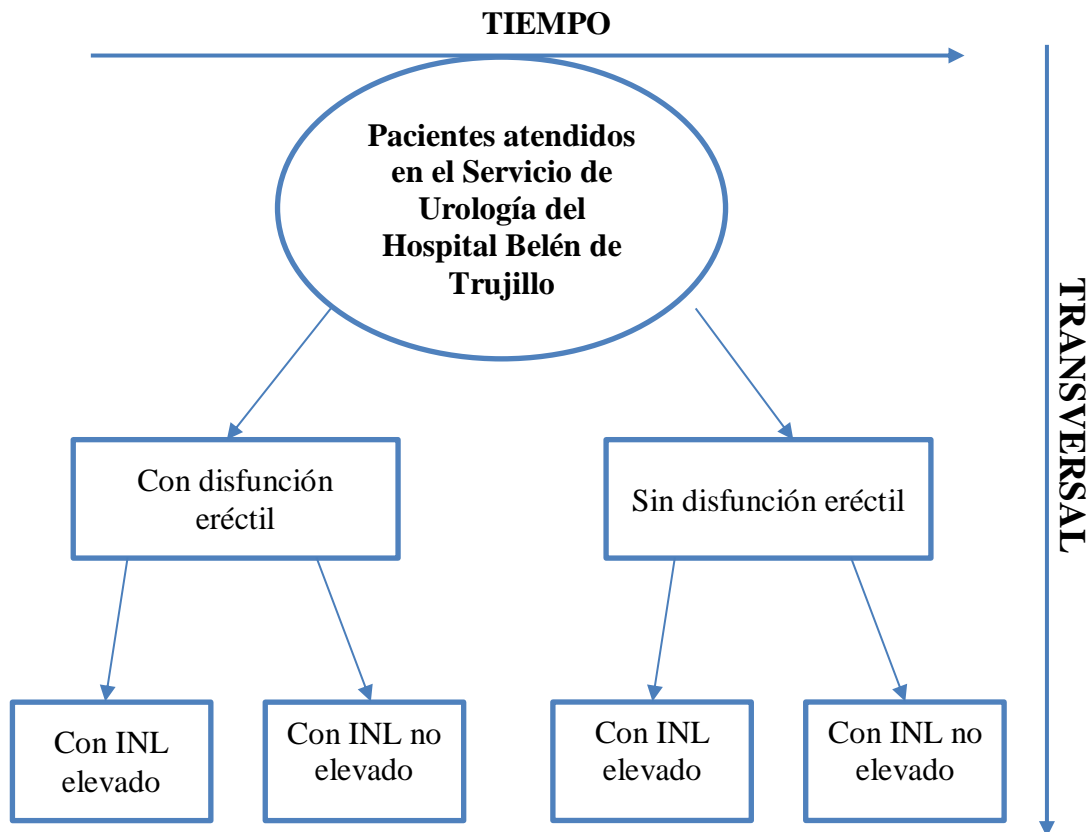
TIEMPO

TRANSVERSAL

Pacientes atendidos en el Servicio de Urología del Hospital Belén de Trujillo

Con disfunción eréctil

Sin disfunción eréctil

Con INL elevado

Con INL no elevado

Con INL elevado

Con INL no elevado